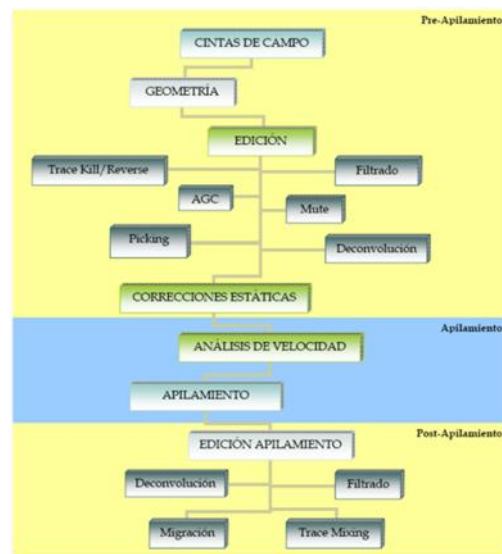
Pre-Apilamiento

CINTAS DE CAMPO

GEOMETRÍA

EDICIÓN

Trace Kill/Reverse

Filtrado

AGC

Mute

Picking

Deconvolución

CORRECCIONES ESTÁTICAS

Apilamiento

ANÁLISIS DE VELOCIDAD

APILAMIENTO

Post-Apilamiento

EDICIÓN APILAMIENTO

Deconvolución

Filtrado

Migración

Trace Mixing